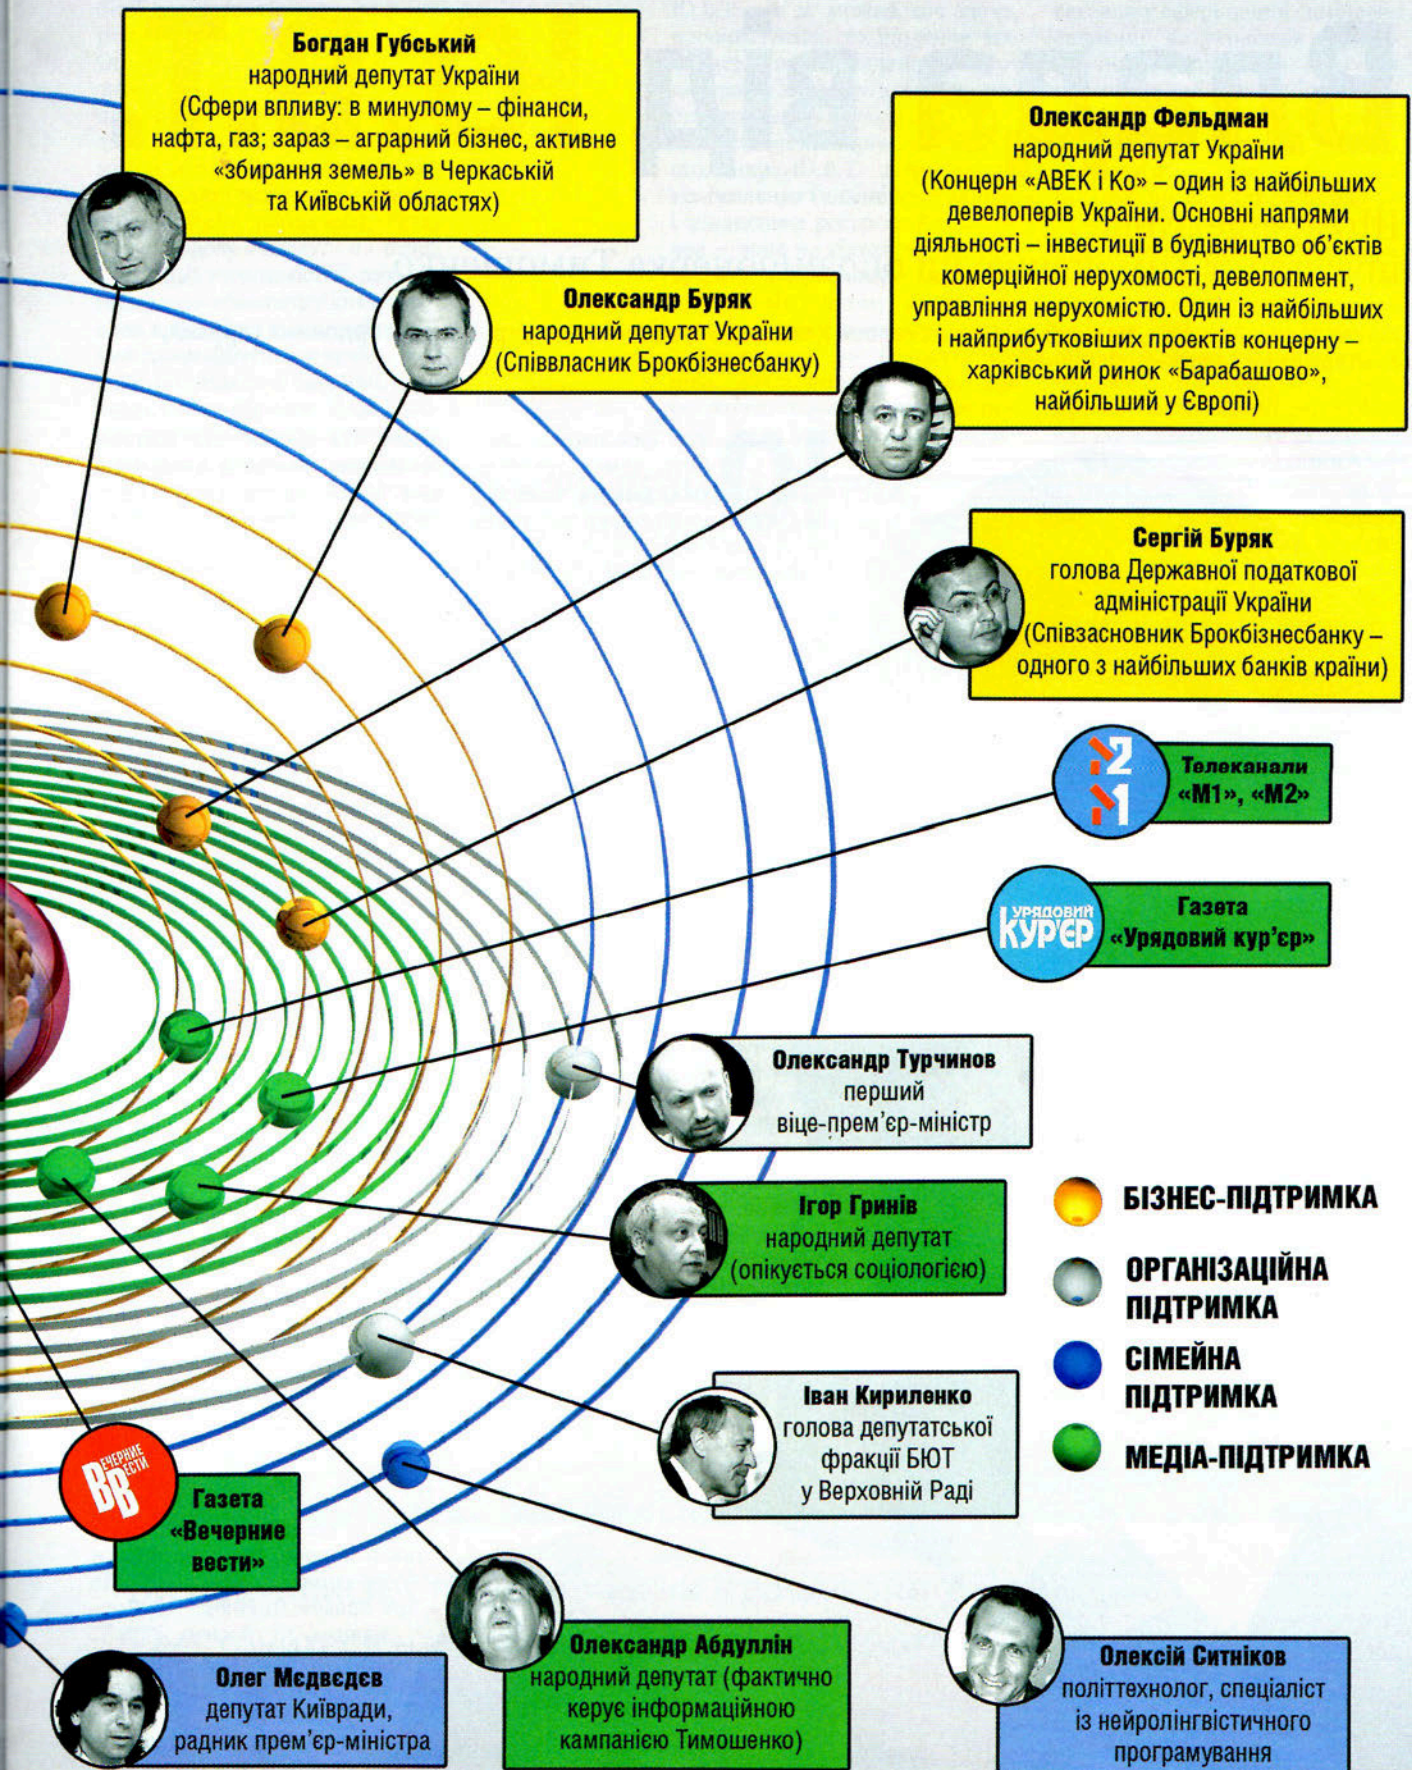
Богдан Губський
народний депутат України
(Сфери впливу: в минулому – фінанси, нафта, газ; зараз – аграрний бізнес, активне «збирання земель» в Черкаській та Київській областях)

Олександр Фельдман
народний депутат України
(Концерн «АВЕК і Ко» – один із найбільших девелоперів України. Основні напрями діяльності – інвестиції в будівництво об'єктів комерційної нерухомості, девелопмент, управління нерухомістю. Один із найбільших і найприбутковіших проектів концерну – харківський ринок «Барабашово», найбільший у Європі)

Олександр Буряк
народний депутат України
(Співвласник Брокбізнесбанку)

Сергій Буряк
голова Державної податкової адміністрації України
(Співзасновник Брокбізнесбанку – одного з найбільших банків країни)

Телеканали «М1», «М2»

Урядовий кур'єр
Газета «Урядовий кур'єр»

Олександр Турчинов
перший віце-прем'єр-міністр

Ігор Гринів
народний депутат
(опікується соціологією)

БІЗНЕС-ПІДТРИМКА
ОРГАНІЗАЦІЙНА ПІДТРИМКА
СІМЕЙНА ПІДТРИМКА
МЕДІА-ПІДТРИМКА

Іван Кириленко
голова депутатської фракції БЮТ у Верховній Раді

ВВ Вечерние вести
Газета «Вечерние вести»

Олександр Абдуллін
народний депутат (фактично керує інформаційною кампанією Тимошенко)

Олексій Ситніков
політтехнолог, спеціаліст із нейролінгвістичного програмування

Олег Мєдвєдєв
депутат Київради, радник прем'єр-міністра